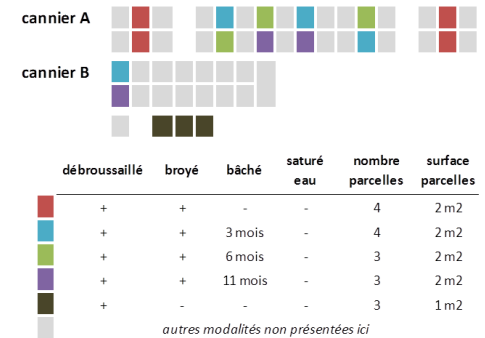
cannier A

cannier B

| | débroussaillé | broyé | bâché | saturé eau | nombre parcelles | surface parcelles |
|---|---|---|---|---|---|---|
| | + | + | - | - | 4 | 2 m2 |
| | + | + | 3 mois | - | 4 | 2 m2 |
| | + | + | 6 mois | - | 3 | 2 m2 |
| | + | + | 11 mois | - | 3 | 2 m2 |
| | + | - | - | - | 3 | 1 m2 |
| | autres modalités non présentées ici | | | | | |